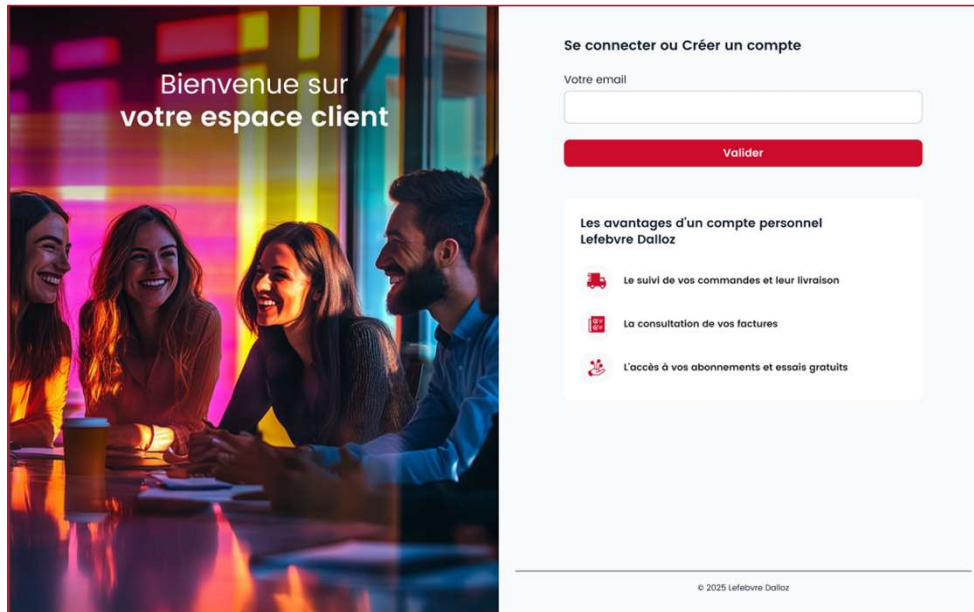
Bienvenue sur
votre espace client

Se connecter ou Créer un compte

Votre email

Valider

Les avantages d'un compte personnel Lefebvre Dalloz

Le suivi de vos commandes et leur livraison

La consultation de vos factures

L'accès à vos abonnements et essais gratuits

© 2025 Lefebvre Dalloz